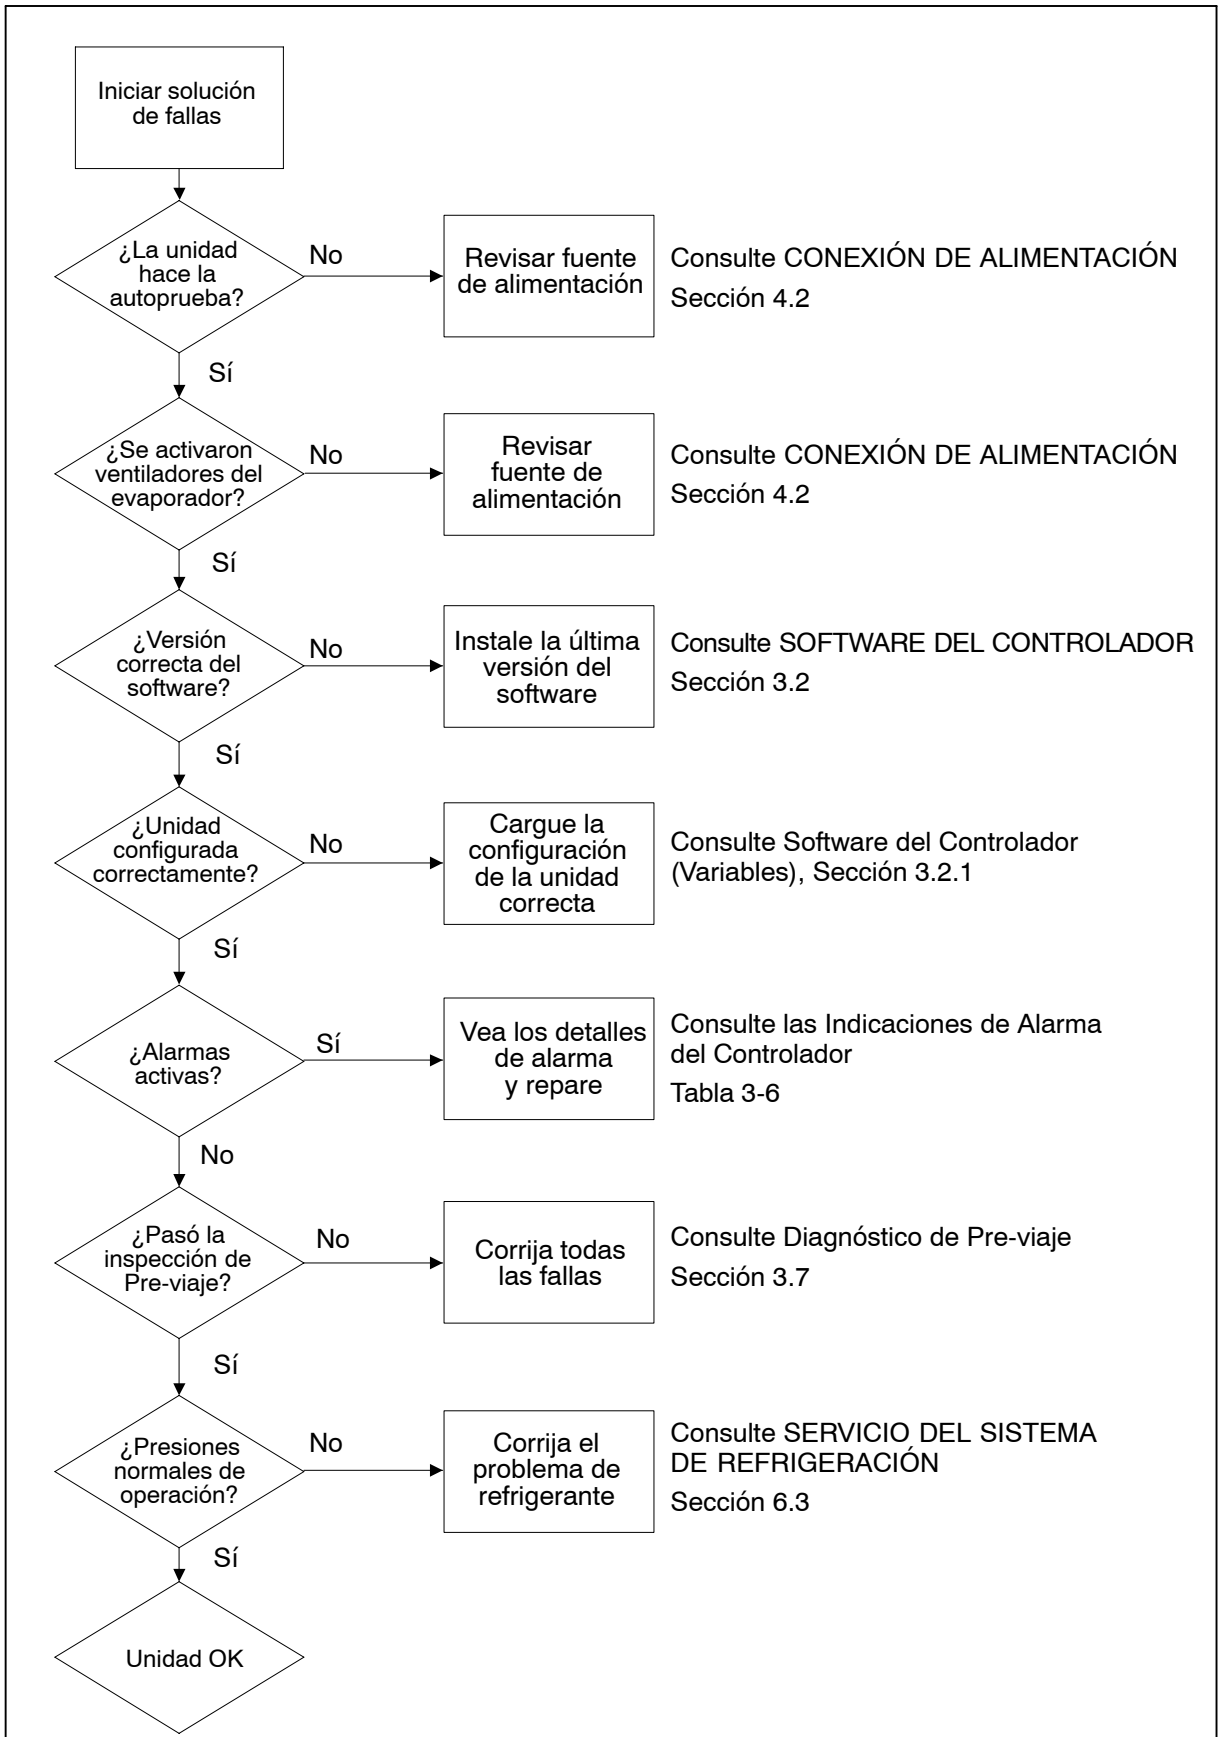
Iniciar solución de fallas

¿La unidad hace la autoprueba?

No

Revisar fuente de alimentación

Consulte CONEXIÓN DE ALIMENTACIÓN Sección 4.2

Sí

¿Se activaron ventiladores del evaporador?

No

Revisar fuente de alimentación

Consulte CONEXIÓN DE ALIMENTACIÓN Sección 4.2

Sí

¿Versión correcta del software?

No

Instale la última versión del software

Consulte SOFTWARE DEL CONTROLADOR Sección 3.2

Sí

¿Unidad configurada correctamente?

No

Cargue la configuración de la unidad correcta

Consulte Software del Controlador (Variables), Sección 3.2.1

Sí

¿Alarmas activas?

Sí

Vea los detalles de alarma y repare

Consulte las Indicaciones de Alarma del Controlador

Tabla 3-6

No

¿Pasó la inspección de Pre-viaje?

No

Corrija todas las fallas

Consulte Diagnóstico de Pre-viaje

Sección 3.7

Sí

¿Presiones normales de operación?

No

Corrija el problema de refrigerante

Consulte SERVICIO DEL SISTEMA DE REFRIGERACIÓN

Sección 6.3

Sí

Unidad OK